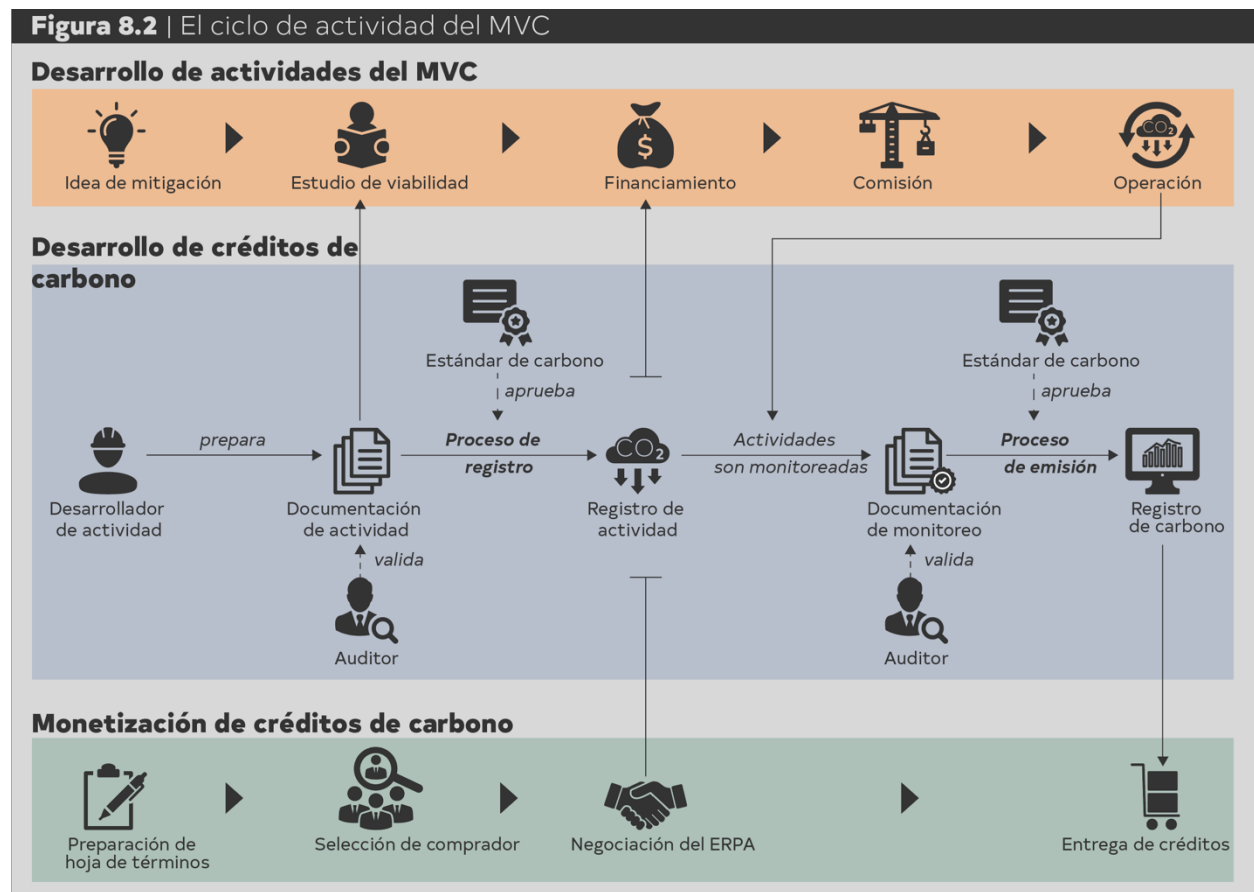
Figura 8.2 | El ciclo de actividad del MVC

Desarrollo de actividades del MVC

Idea de mitigación

Estudio de viabilidad

$

Financiamiento

Comisión

$CO_2$

Operación

Desarrollo de créditos de carbono

Estándar de carbono

aprueba

Estándar de carbono

aprueba

Desarrollador de actividad

prepara

Documentación de actividad

Proceso de registro

$CO_2$

Registro de actividad

Actividades son monitoreadas

Documentación de monitoreo

Proceso de emisión

Registro de carbono

valida

Auditor

valida

Auditor

Monetización de créditos de carbono

Preparación de hoja de términos

Selección de comprador

Negociación del ERPA

Entrega de créditos